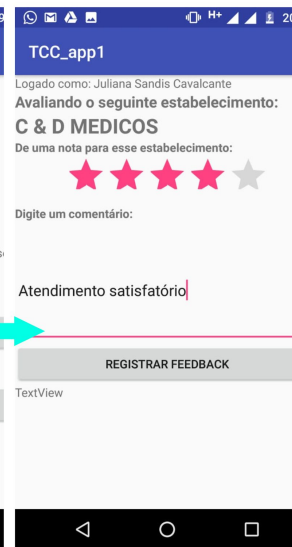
H+ 20

TCC_app1

Logado como: Juliana Sandis Cavalcante

Avaliando o seguinte estabelecimento:

C & D MEDICOS

De uma nota para esse estabelecimento:

Digite um comentário:

Atendimento satisfatório

REGISTRAR FEEDBACK

TextView